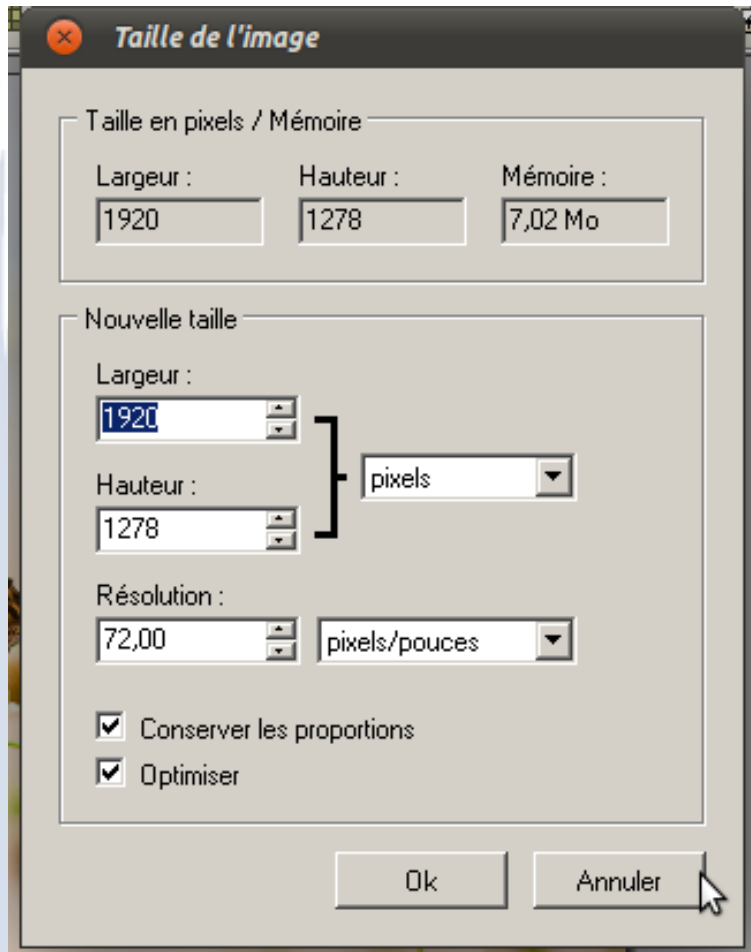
Taille de l'image

Taille en pixels / Mémoire

Largeur :
1920

Hauteur :
1278

Mémoire :
7,02 Mo

Nouvelle taille

Largeur :
1920

Hauteur :
1278

pixels

Résolution :
72,00

pixels/pouces

Conserver les proportions

Optimiser

Ok

Annuler